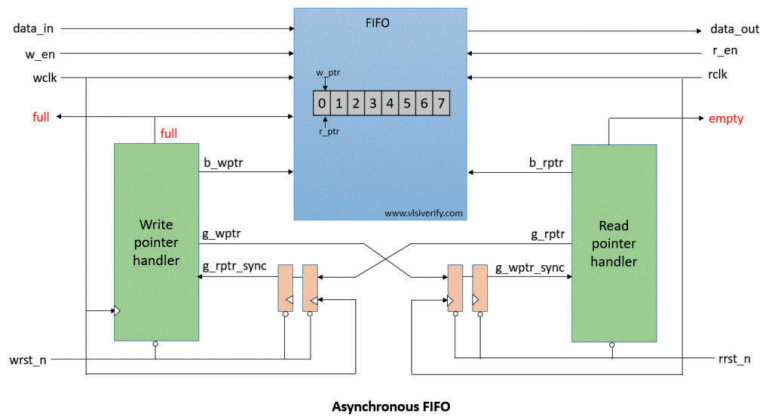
data_in
w_en
wclk
full
FIFO
w_ptr
0 1 2 3 4 5 6 7
r_ptr
data_out
r_en
rclk
empty
full
b_wptr
b_rptr
www.vlsiverify.com
Write pointer handler
g_wptr
g_rptr
Read pointer handler
g_rptr_sync
g_wptr_sync
wrst_n
rrst_n

Asynchronous FIFO